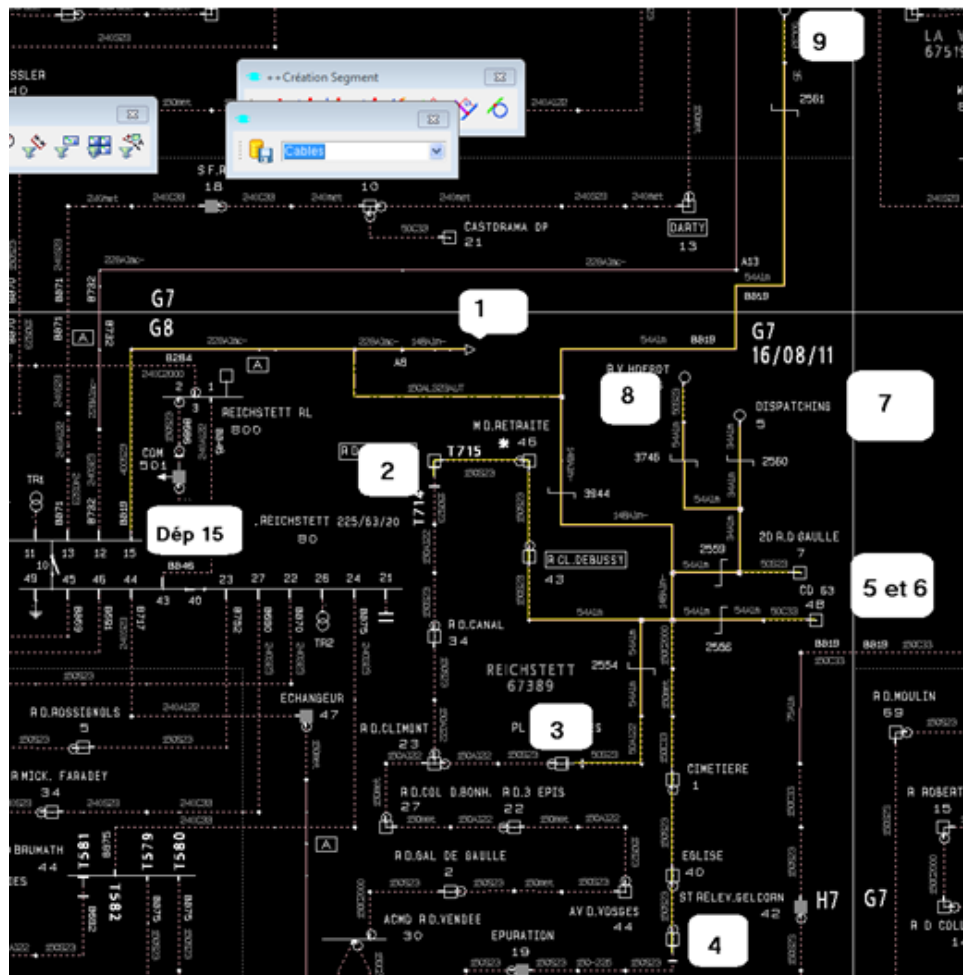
9
LA V
6751
SSLER
40
++Création Segment
Cables
S.F.R
18
10
CASTORAMA DP
21
DARTY
13
2581
A13
B819
G7
G8
1
A8
B284
B819
G7
16/08/11
A
REICHSTETT RL
800
M.D.RETRAITE
45
R.V.HOERDT
8
DISPATCHING
5
7
2
T715
COM
501
3844
3748
2560
Dép 15
REICHSTETT 225/63/20
80
T714
R.CL.DEBUSSY
43
2559
20 R.D GAULLE
7
CD 63
48
5 et 6
11
13
12
15
49
45
46
44
43
40
23
27
22
26
24
21
B846
TR2
R.D.CANAL
34
2554
2586
B819
REICHSTETT
67389
R.D.MOULIN
69
R.D.ROSSIGNOLS
5
ECHANGEUR
47
R.D.CLIMONT
23
PL
3
S
R.MICK. FARADEY
34
CIMETIERE
1
R.D.COL D.BONH.
27
R.D.3 EPIS
22
R ROBERT
15
BRUMATH
44
T581
T579
T580
T582
A
R.D.GAL DE GAULLE
2
EGLISE
40
ST RELEV.GELCORN
42
H7
G7
ACMD R.D.VENDEE
30
AV D.VOSGES
44
EPURATION
19
4
R D COL